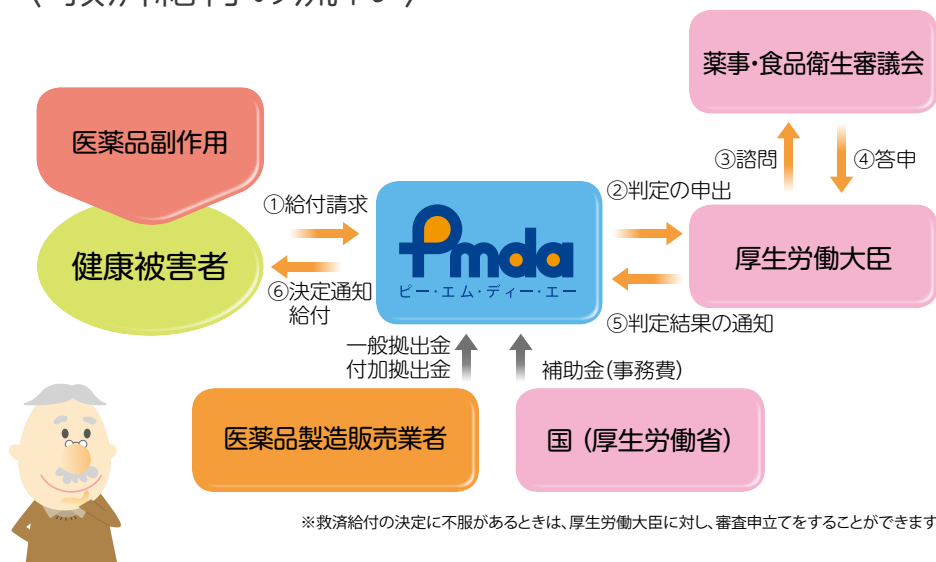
〈救済給付の流れ〉

医薬品副作用

健康被害者

①給付請求

⑥決定通知
給付

Pmda
ピー・エム・ディー・エー

②判定の申出

⑤判定結果の通知

厚生労働大臣

③諮問

④答申

薬事・食品衛生審議会

一般拠出金
付加拠出金

補助金(事務費)

医薬品製造販売業者

国（厚生労働省）

※救済給付の決定に不服があるときは、厚生労働大臣に対し、審査申立てをすることができます